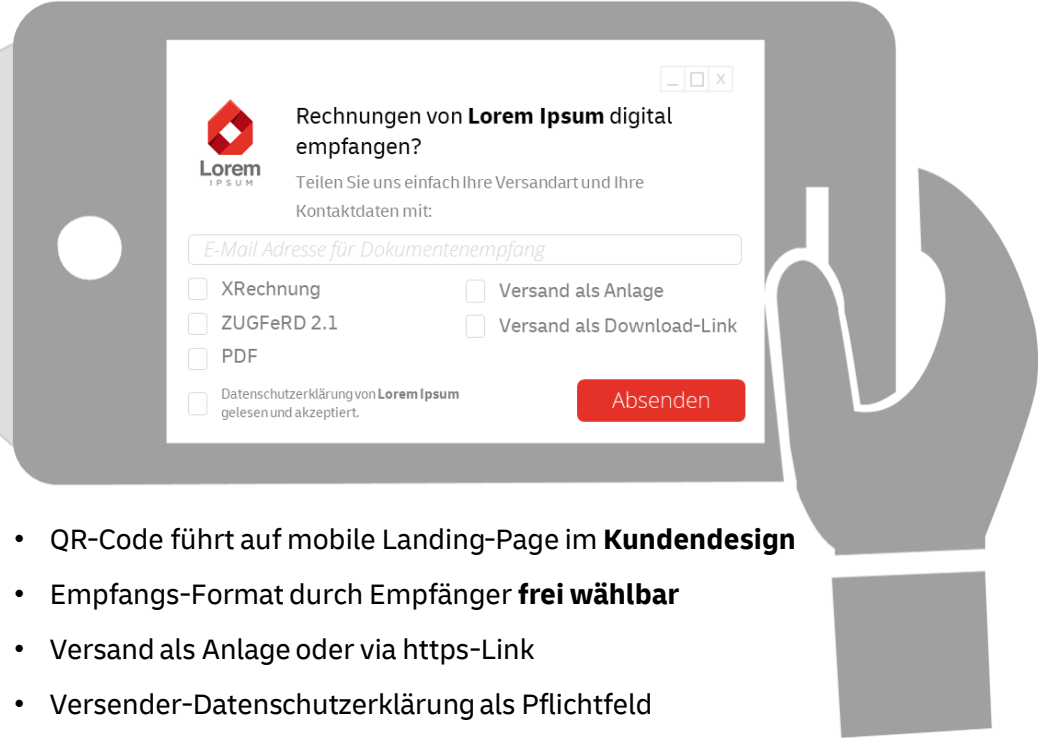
_ □ x

Lorem
IPSUM

Rechnungen von **Lorem Ipsum** digital empfangen?

Teilen Sie uns einfach Ihre Versandart und Ihre Kontaktdaten mit:

E-Mail Adresse für Dokumentenempfang

XRechnung

ZUGFeRD 2.1

PDF

Versand als Anlage

Versand als Download-Link

Datenschutzerklärung von **Lorem Ipsum** gelesen und akzeptiert.

Absenden

- QR-Code führt auf mobile Landing-Page im **Kundendesign**
- Empfangs-Format durch Empfänger **frei wählbar**
- Versand als Anlage oder via https-Link
- Versender-Datenschutzerklärung als Pflichtfeld